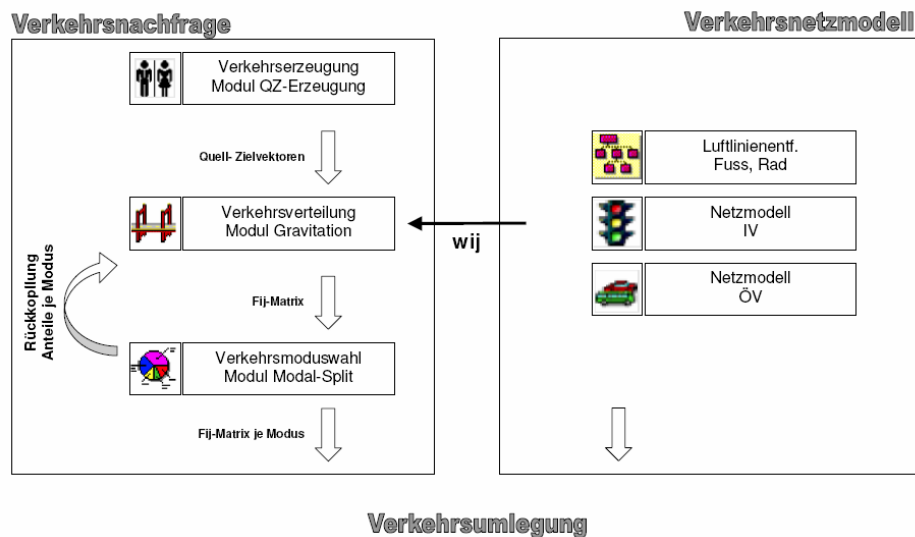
Verkehrsnachfrage

Verkehrsnetzmodell

Verkehrserzeugung
Modul QZ-Erzeugung

Quell- Zielvektoren

Verkehrsverteilung
Modul Gravitation

wij

Rückkopllung
Anteile je Modus

Fij-Matrix

Verkehrsmoduswahl
Modul Modal-Split

Fij-Matrix je Modus

Luftlinienentf.
Fuss, Rad

Netzmodell
IV

Netzmodell
ÖV

Verkehrsumlegung